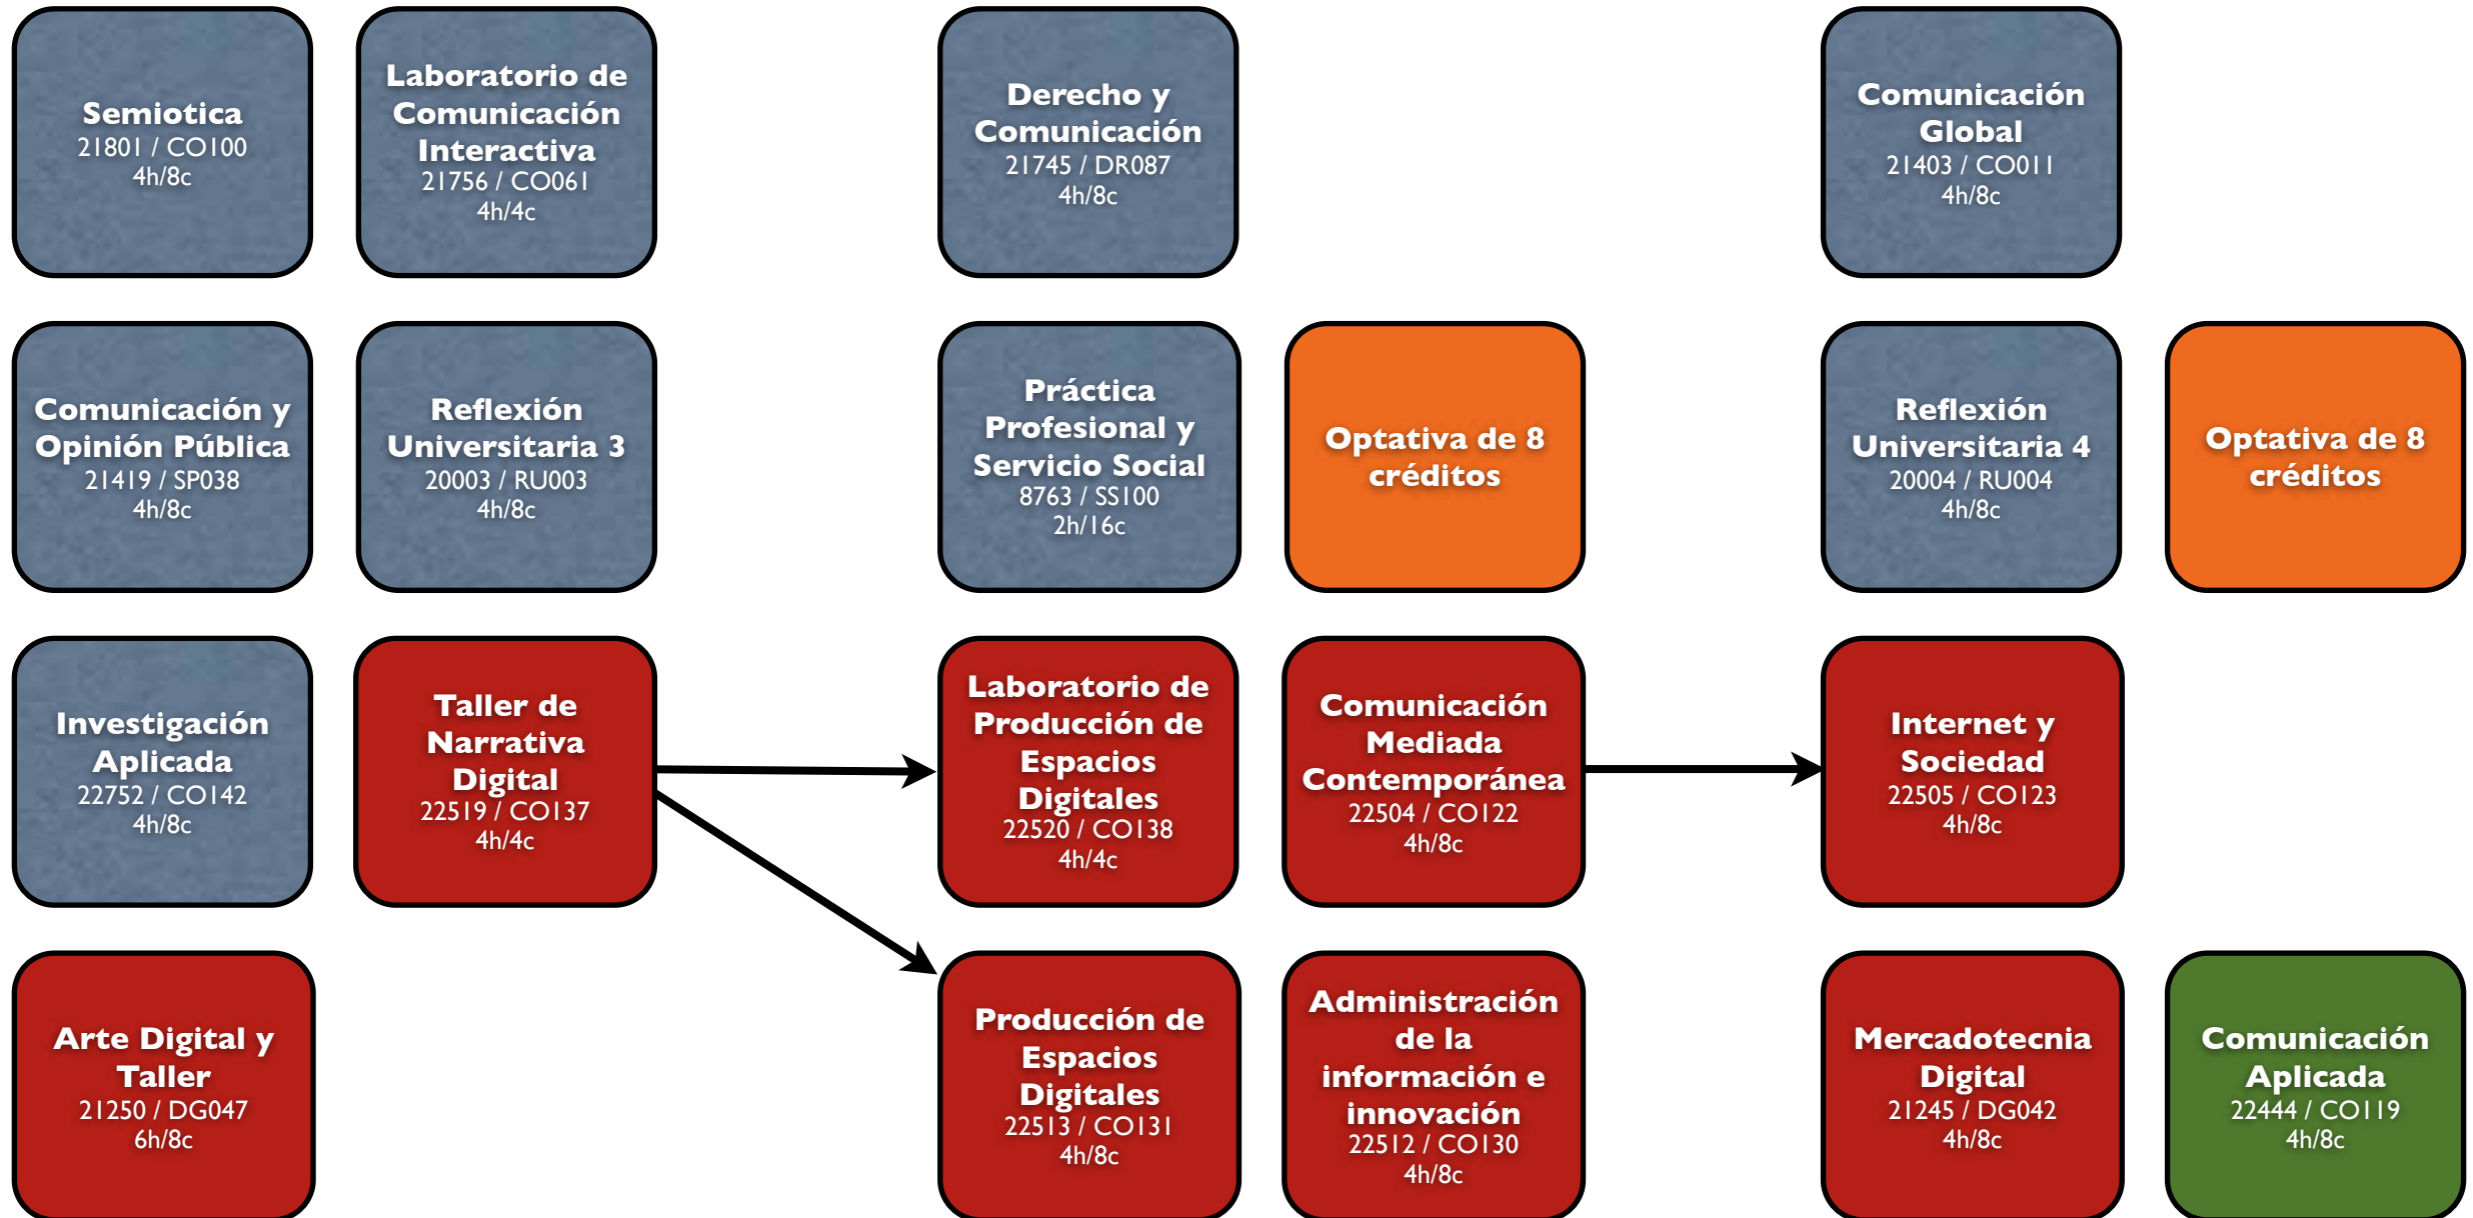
Semiotica
21801 / CO100
4h/8c

Laboratorio de Comunicación Interactiva
21756 / CO061
4h/4c

Derecho y Comunicación
21745 / DR087
4h/8c

Comunicación Global
21403 / CO011
4h/8c

Comunicación y Opinión Pública
21419 / SP038
4h/8c

Reflexión Universitaria 3
20003 / RU003
4h/8c

Práctica Profesional y Servicio Social
8763 / SS100
2h/16c

Optativa de 8 créditos

Reflexión Universitaria 4
20004 / RU004
4h/8c

Optativa de 8 créditos

Investigación Aplicada
22752 / CO142
4h/8c

Taller de Narrativa Digital
22519 / CO137
4h/4c

Laboratorio de Producción de Espacios Digitales
22520 / CO138
4h/4c

Comunicación Mediada Contemporánea
22504 / CO122
4h/8c

Internet y Sociedad
22505 / CO123
4h/8c

Arte Digital y Taller
21250 / DG047
6h/8c

Producción de Espacios Digitales
22513 / CO131
4h/8c

Administración de la información e innovación
22512 / CO130
4h/8c

Mercadotecnia Digital
21245 / DG042
4h/8c

Comunicación Aplicada
22444 / CO119
4h/8c